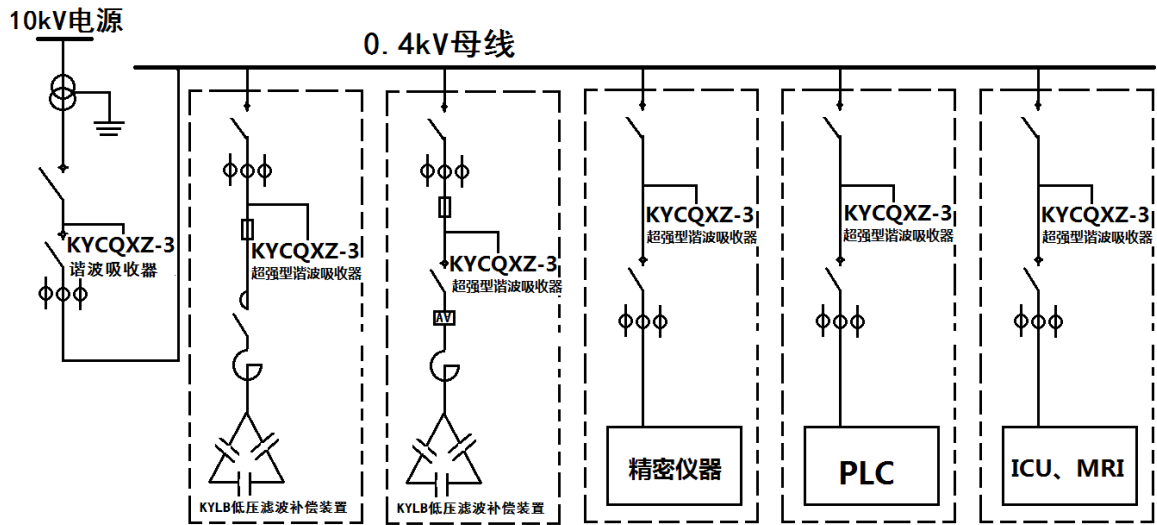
10kV电源

0. 4kV母线

KYCQXZ-3
谐波吸收器

KYCQXZ-3
超强型谐波吸收器

KYLB低压滤波补偿装置

KYCQXZ-3
超强型谐波吸收器

AV

KYLB低压滤波补偿装置

KYCQXZ-3
超强型谐波吸收器

精密仪器

KYCQXZ-3
超强型谐波吸收器

PLC

KYCQXZ-3
超强型谐波吸收器

ICU、MRI